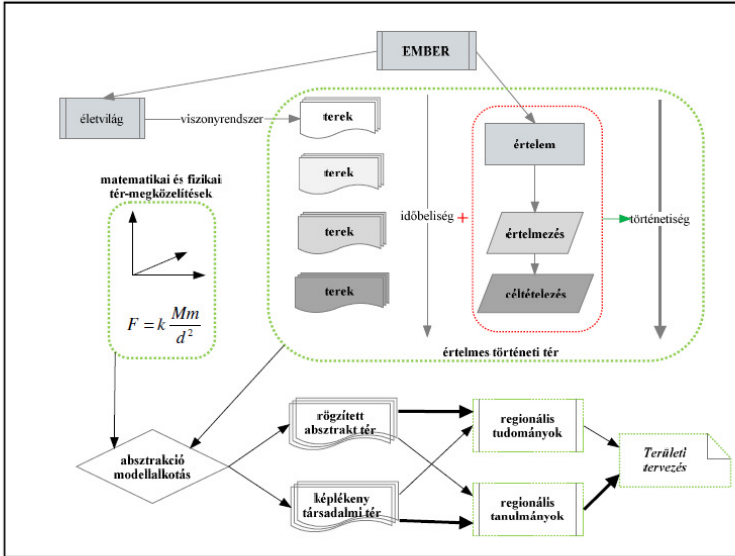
EMBER

életvilág

viszonyrendszer

terek

terek

terek

terek

időbeliség +

értelem

értelmezés

céltételezés

történetiség

értelmes történeti tér

matematikai és fizikai tér-megközelítések

$F = k\frac{Mm}{d^2}$

absztrakció modellalkotás

rögzített absztrakt tér

képlékeny társadalmi tér

regionális tudományok

regionális tanulmányok

Területi tervezés